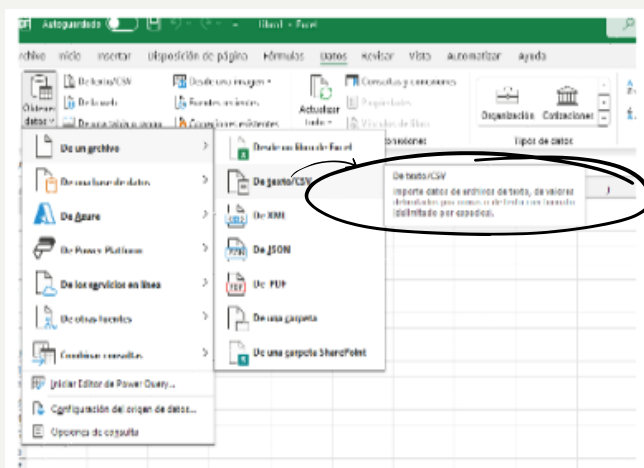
Autoguardado Libro1 - Excel

rchivo Inicio Insertar Disposición de página Fórmulas Datos Revisar Vista Automatizar Ayuda

Obtener datos De texto/CSV De la web De una tabla o rango Desde una imagen Fuentes recientes Conexiones existentes Actualizar todo Consultas y conexiones Propiedades Vínculos de libro onexiones Organización Cotizaciones Tipos de datos

De un archivo
De una base de datos
De Azure
De Power Platform
De los servicios en línea
De otras fuentes
Combinar consultas
Iniciar Editor de Power Query...
Configuración del origen de datos...
Opciones de consulta

Desde un libro de Excel
De texto/CSV
De XML
De JSON
De PDF
De una carpeta
De una carpeta SharePoint

De texto/CSV
Importe datos de archivos de texto, de valores delimitados por comas o de texto con formato (delimitado por espacios).